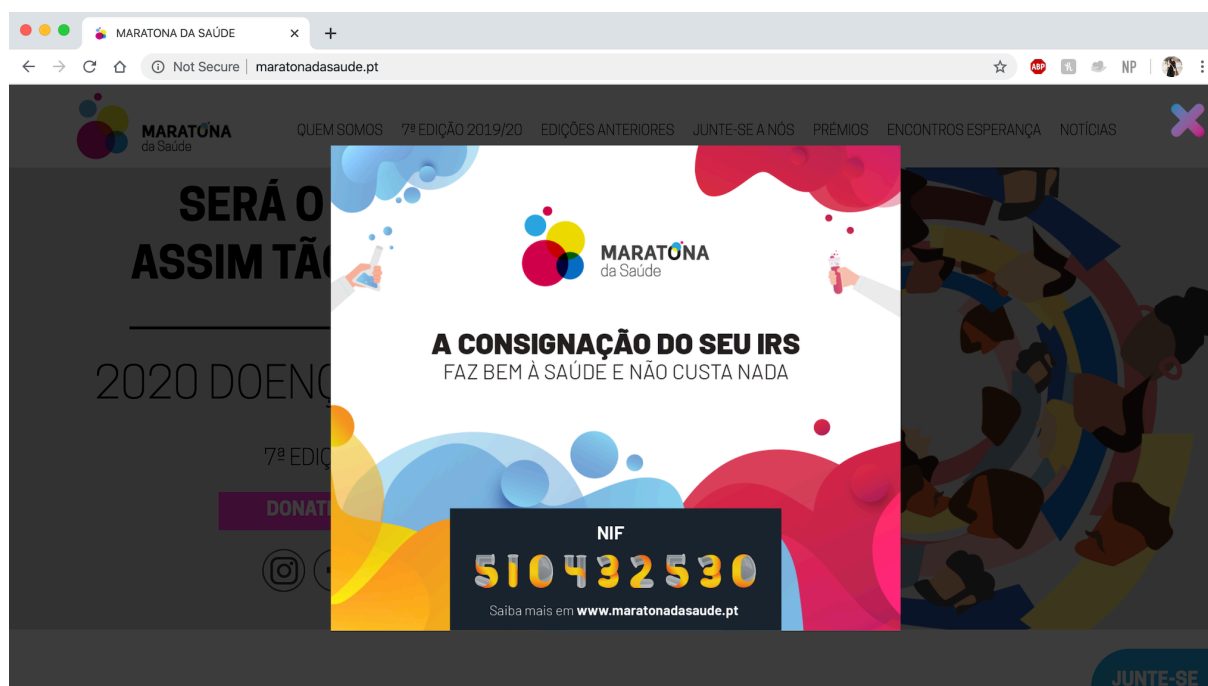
MARATONA DA SAÚDE

Not Secure | maratonadasaude.pt

ABP NP

MARATONA da Saúde

QUEM SOMOS 7ª EDIÇÃO 2019/20 EDIÇÕES ANTERIORES JUNTE-SE A NÓS PRÉMIOS ENCONTROS ESPERANÇA NOTÍCIAS

SERÁ O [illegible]
ASSIM TÃ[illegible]

2020 DOEN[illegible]

7ª EDI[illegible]

DONAT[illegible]

MARATONA da Saúde

A CONSIGNAÇÃO DO SEU IRS
FAZ BEM À SAÚDE E NÃO CUSTA NADA

NIF
510432530
Saiba mais em www.maratonadasaude.pt

JUNTE-SE